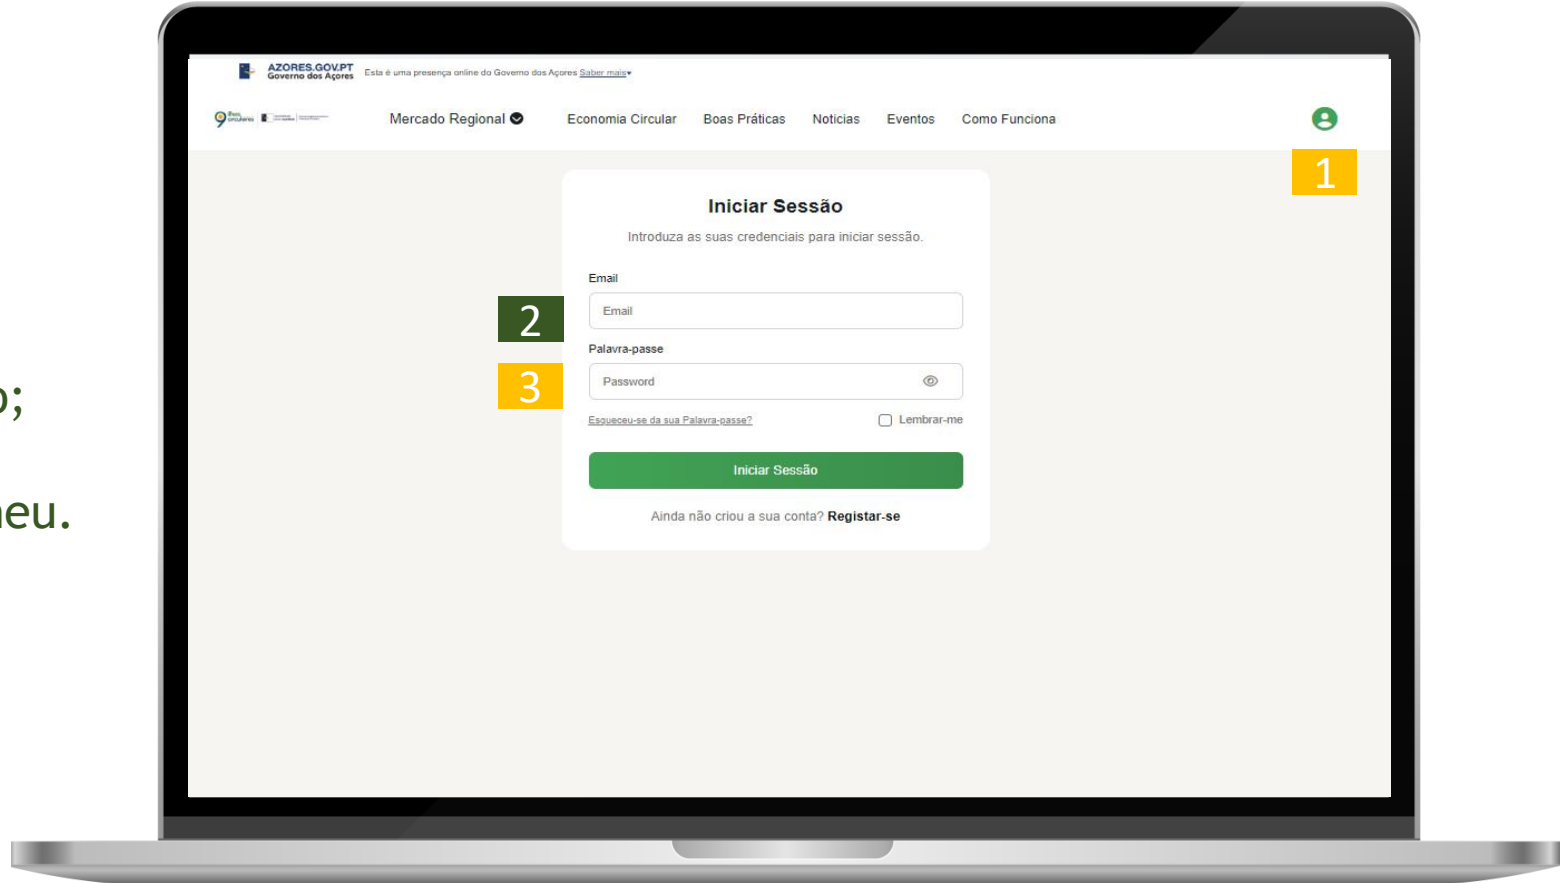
AZORES.GOV.PT Governo dos Açores Esta é uma presença online do Governo dos Açores Saber mais

Mercado Regional Economia Circular Boas Práticas Noticias Eventos Como Funciona

1

Iniciar Sessão

Introduza as suas credenciais para iniciar sessão.

Email

2

Email

Palavra-passe

3

Password

Esqueceu-se da sua Palavra-passe?

Lembrar-me

Iniciar Sessão

Ainda não criou a sua conta? Registar-se

o;

neu.